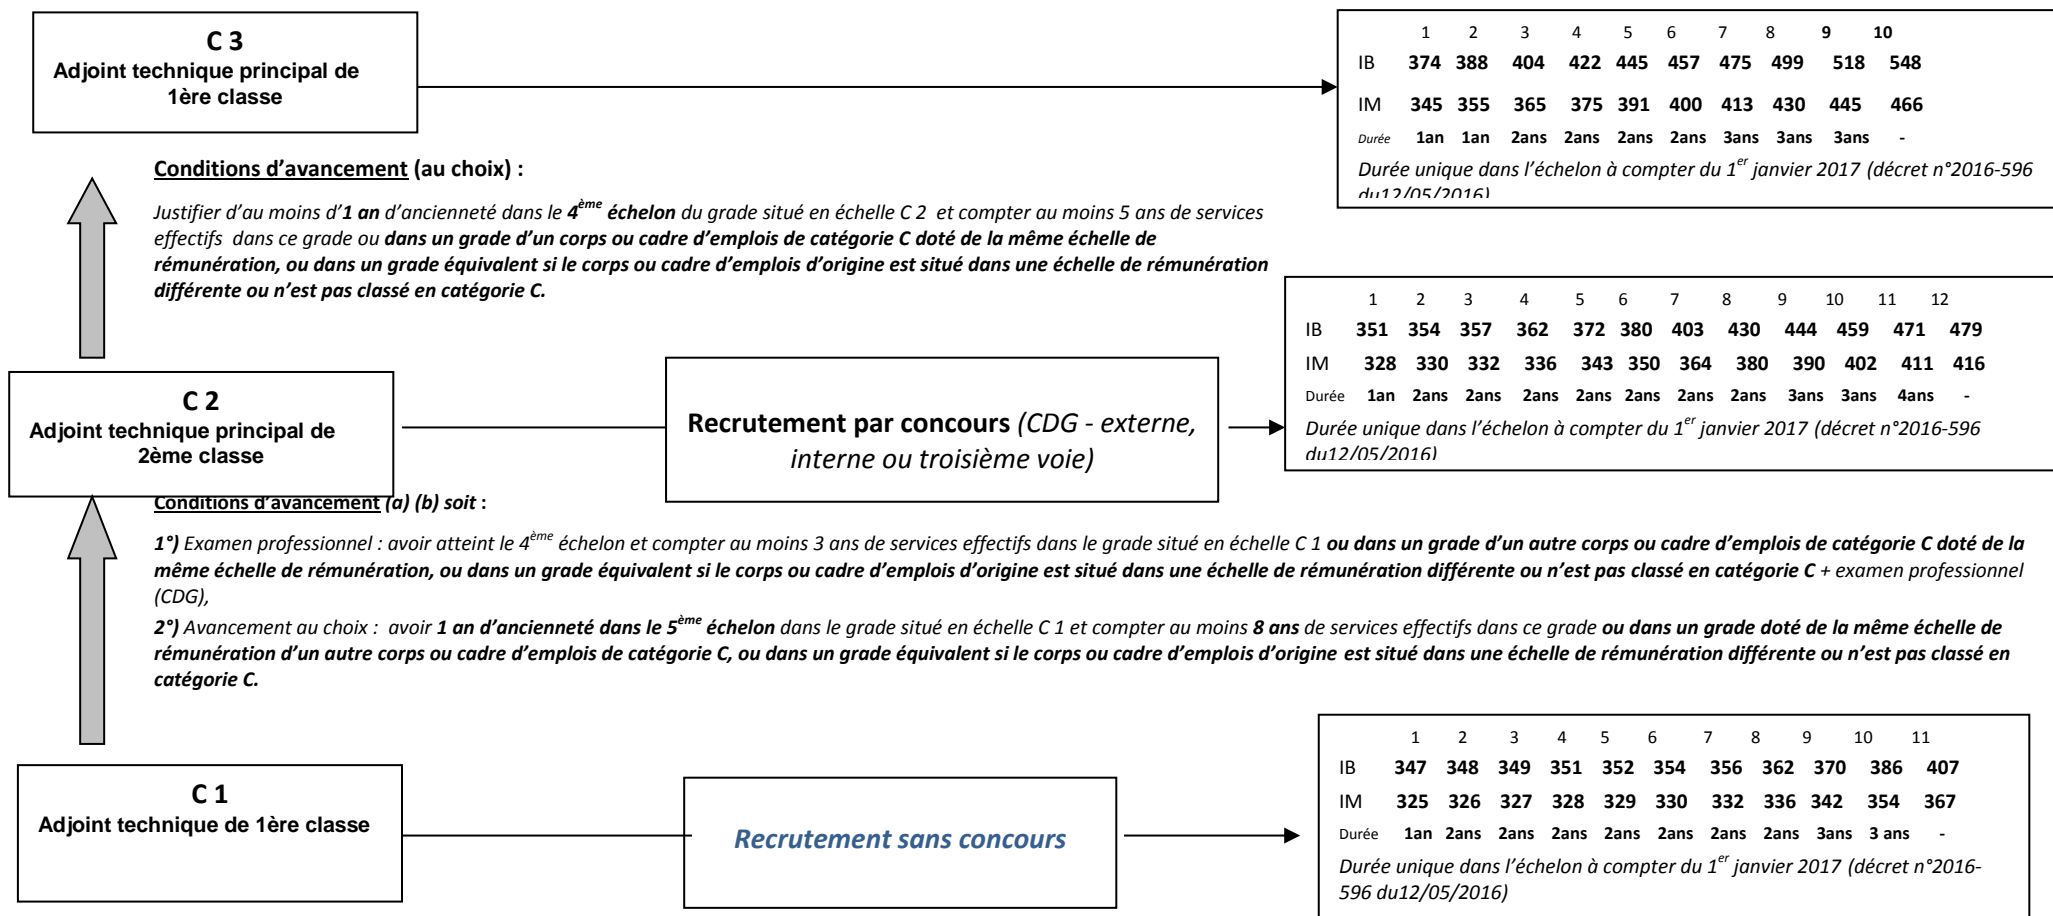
C 3
Adjoint technique principal de 1ère classe

| | 1 | 2 | 3 | 4 | 5 | 6 | 7 | 8 | 9 | 10 |
|---|---|---|---|---|---|---|---|---|---|---|
| IB | 374 | 388 | 404 | 422 | 445 | 457 | 475 | 499 | 518 | 548 |
| IM | 345 | 355 | 365 | 375 | 391 | 400 | 413 | 430 | 445 | 466 |
| Durée | 1an | 1an | 2ans | 2ans | 2ans | 2ans | 3ans | 3ans | 3ans | - |

Durée unique dans l'échelon à compter du 1$^{er}$ janvier 2017 (décret n°2016-596 du12/05/2016)

Conditions d'avancement (au choix) :

Justifier d'au moins d'1 an d'ancienneté dans le 4$^{ème}$ échelon du grade situé en échelle C 2 et compter au moins 5 ans de services effectifs dans ce grade ou dans un grade d'un corps ou cadre d'emplois de catégorie C doté de la même échelle de rémunération, ou dans un grade équivalent si le corps ou cadre d'emplois d'origine est situé dans une échelle de rémunération différente ou n'est pas classé en catégorie C.

C 2
Adjoint technique principal de 2ème classe

Recrutement par concours (CDG - externe, interne ou troisième voie)

| | 1 | 2 | 3 | 4 | 5 | 6 | 7 | 8 | 9 | 10 | 11 | 12 |
|---|---|---|---|---|---|---|---|---|---|---|---|---|
| IB | 351 | 354 | 357 | 362 | 372 | 380 | 403 | 430 | 444 | 459 | 471 | 479 |
| IM | 328 | 330 | 332 | 336 | 343 | 350 | 364 | 380 | 390 | 402 | 411 | 416 |
| Durée | 1an | 2ans | 2ans | 2ans | 2ans | 2ans | 2ans | 2ans | 3ans | 3ans | 4ans | - |

Durée unique dans l'échelon à compter du 1$^{er}$ janvier 2017 (décret n°2016-596 du12/05/2016)

Conditions d'avancement (a) (b) soit :

1°) Examen professionnel : avoir atteint le 4$^{ème}$ échelon et compter au moins 3 ans de services effectifs dans le grade situé en échelle C 1 ou dans un grade d'un autre corps ou cadre d'emplois de catégorie C doté de la même échelle de rémunération, ou dans un grade équivalent si le corps ou cadre d'emplois d'origine est situé dans une échelle de rémunération différente ou n'est pas classé en catégorie C + examen professionnel (CDG),

2°) Avancement au choix : avoir 1 an d'ancienneté dans le 5$^{ème}$ échelon dans le grade situé en échelle C 1 et compter au moins 8 ans de services effectifs dans ce grade ou dans un grade doté de la même échelle de rémunération d'un autre corps ou cadre d'emplois de catégorie C, ou dans un grade équivalent si le corps ou cadre d'emplois d'origine est situé dans une échelle de rémunération différente ou n'est pas classé en catégorie C.

C 1
Adjoint technique de 1ère classe

Recrutement sans concours

| | 1 | 2 | 3 | 4 | 5 | 6 | 7 | 8 | 9 | 10 | 11 |
|---|---|---|---|---|---|---|---|---|---|---|---|
| IB | 347 | 348 | 349 | 351 | 352 | 354 | 356 | 362 | 370 | 386 | 407 |
| IM | 325 | 326 | 327 | 328 | 329 | 330 | 332 | 336 | 342 | 354 | 367 |
| Durée | 1an | 2ans | 2ans | 2ans | 2ans | 2ans | 2ans | 2ans | 3ans | 3 ans | - |

Durée unique dans l'échelon à compter du 1$^{er}$ janvier 2017 (décret n°2016-596 du12/05/2016)